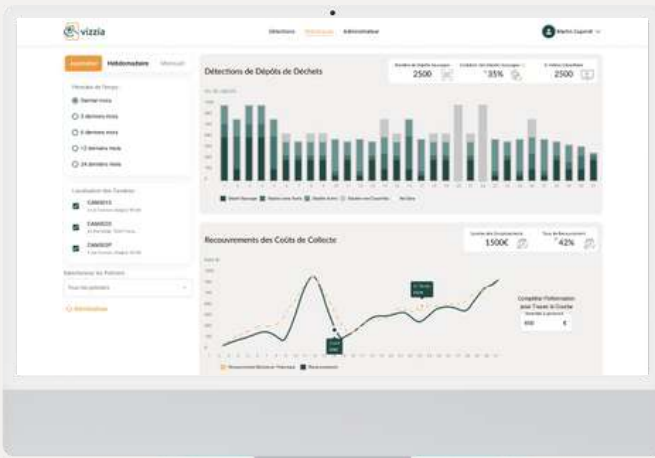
vizzia

Détections Statistiques Administrateur

Martin Dupont

Journalier Hebdomadaire Mensuel

Détections de Dépôts de Déchets

Nombre de Dépôts Sauvages 2500

Évolution des Dépôts Sauvages 35%

Nombre d'Identifiés 2500

Dernier mois

3 derniers mois

6 derniers mois

12 derniers mois

24 derniers mois

Localisation des Caméras

CAM0015

CAM0020

CAM0027

Sélectionner les Polices

Tous les polices

Réinitialiser

Recouvrements des Coûts de Collecte

Montant des Recouvrements 1500€

Taux de Recouvrement 42%

Compléter l'Information pour Trouver le Coût de Collecte

650 €